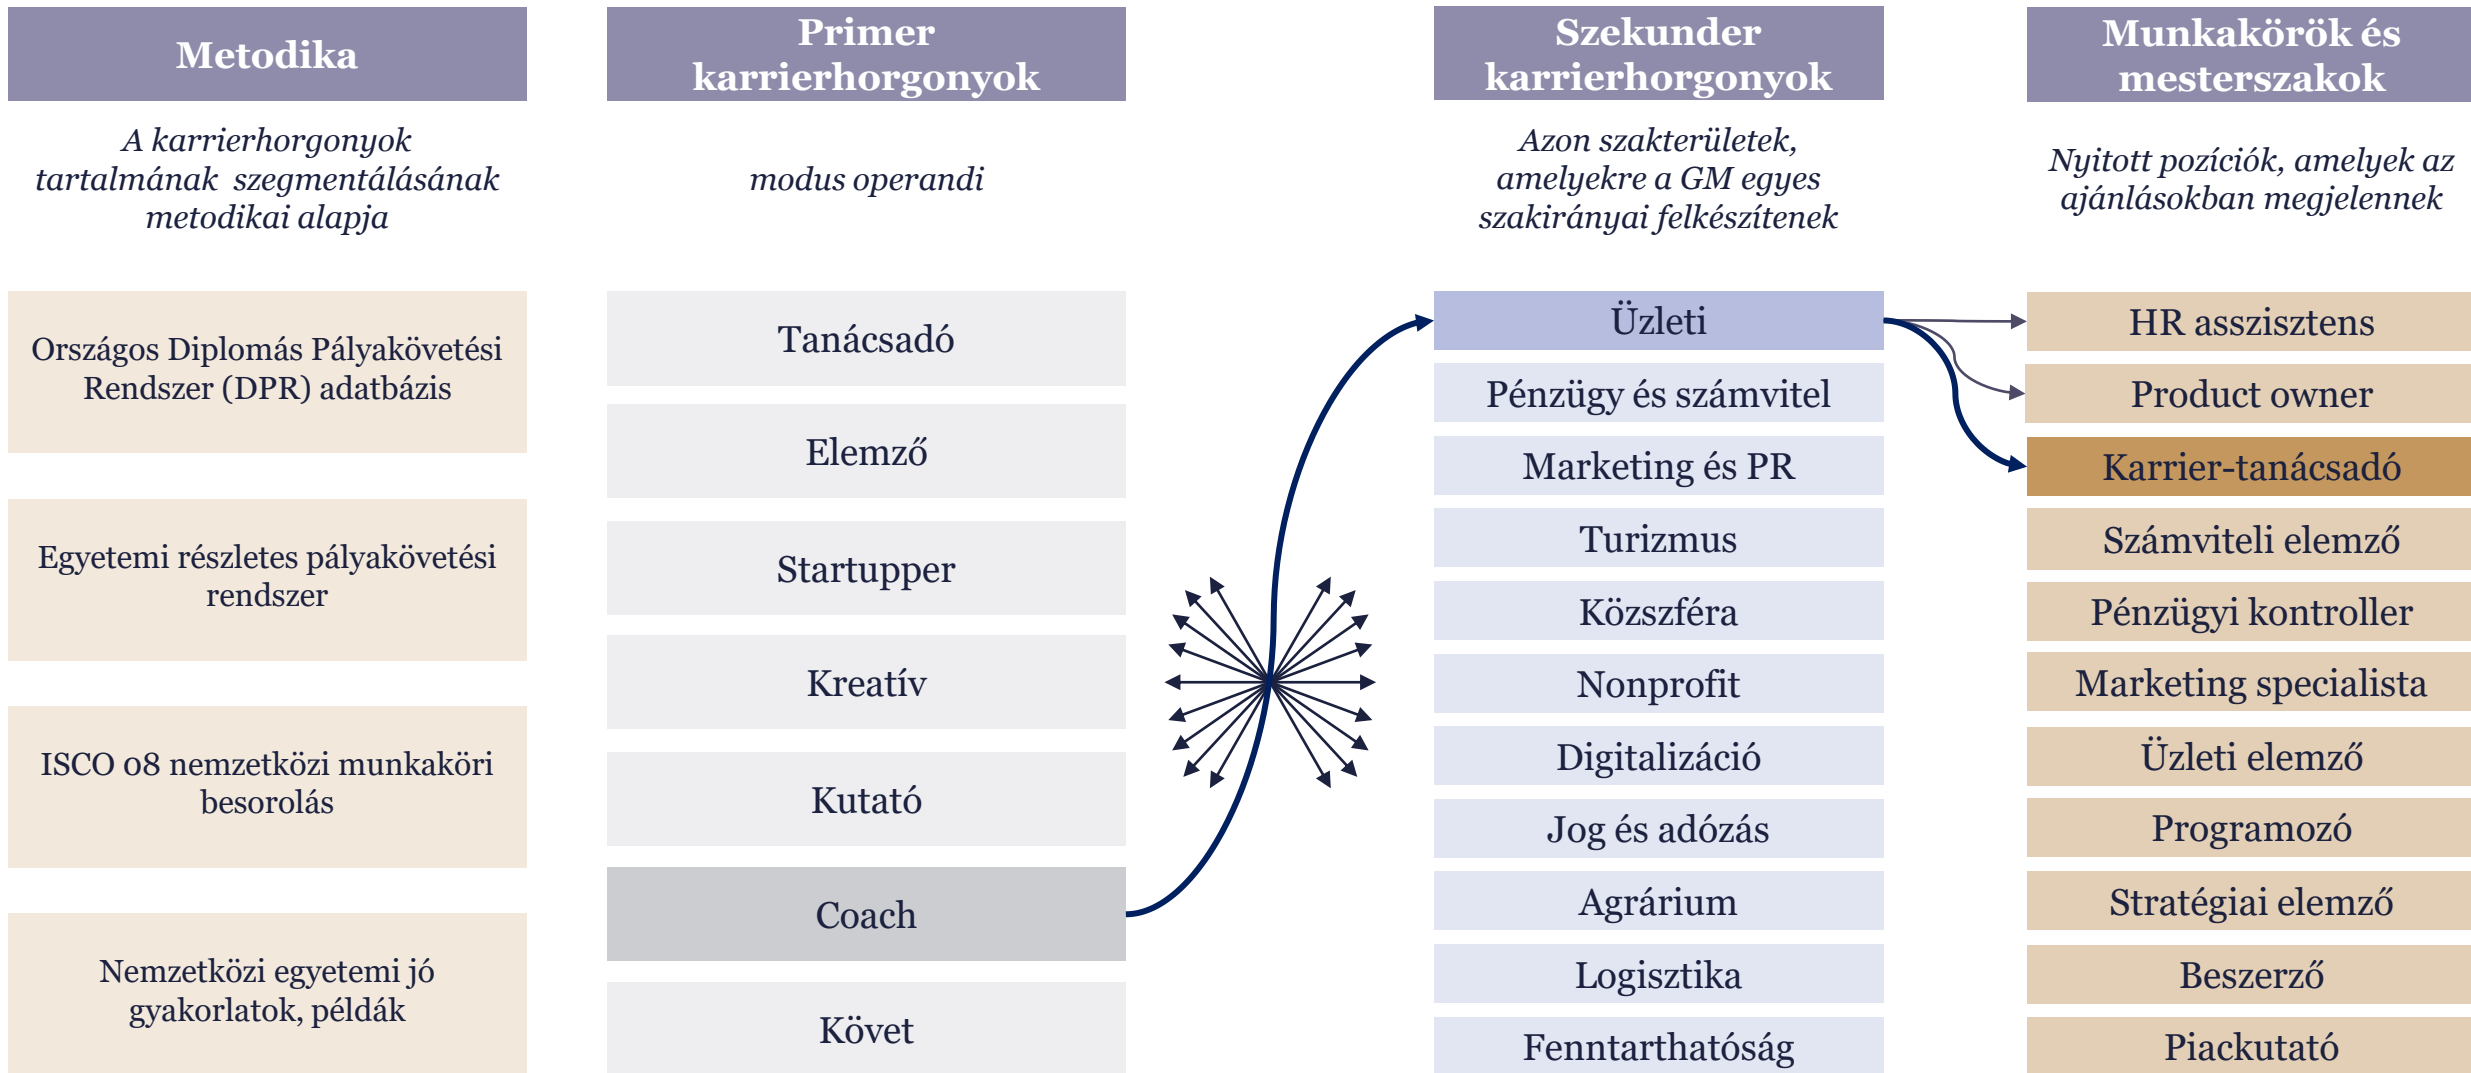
Metodika

A karrierhorgonyok tartalmának szegmentálásának metodikai alapja

Országos Diplomás Pályakövetési Rendszer (DPR) adatbázis

Egyetemi részletes pályakövetési rendszer

ISCO 08 nemzetközi munkaköri besorolás

Nemzetközi egyetemi jó gyakorlatok, példák

Primer karrierhorgonyok

modus operandi

Tanácsadó

Elemző

Startupper

Kreatív

Kutató

Coach

Követ

Szekunder karrierhorgonyok

Azon szakterületek, amelyekre a GM egyes szakirányai felkészítenek

Üzleti

Pénzügy és számvitel

Marketing és PR

Turizmus

Közszféra

Nonprofit

Digitalizáció

Jog és adózás

Agrárium

Logisztika

Fenntarthatóság

Munkakörök és mesterszakok

Nyitott pozíciók, amelyek az ajánlásokban megjelennek

HR asszisztens

Product owner

Karrier-tanácsadó

Számviteli elemző

Pénzügyi kontroller

Marketing specialista

Üzleti elemző

Programozó

Stratégiai elemző

Beszerző

Piackutató